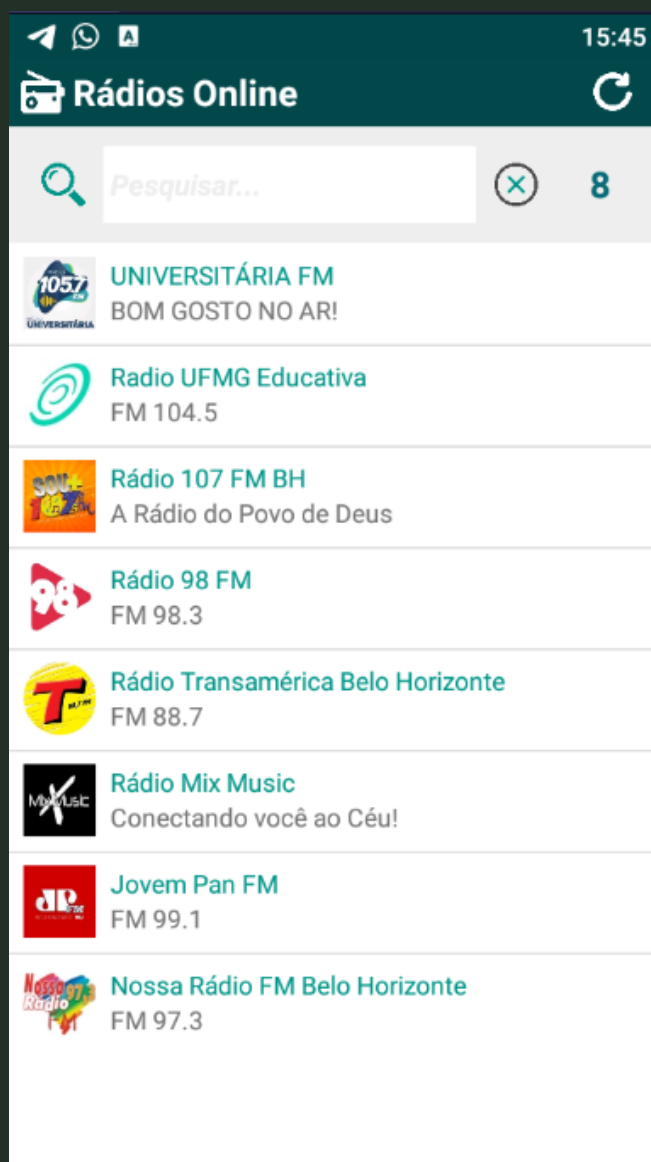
15:45

Rádios Online

Pesquisar...

8

105.7 UNIVERSITÁRIA

UNIVERSITÁRIA FM
BOM GOSTO NO AR!

Radio UFMG Educativa
FM 104.5

SOU+ 107

Rádio 107 FM BH
A Rádio do Povo de Deus

98

Rádio 98 FM
FM 98.3

T

Rádio Transamérica Belo Horizonte
FM 88.7

Mix Music

Rádio Mix Music
Conectando você ao Céu!

JP FM

Jovem Pan FM
FM 99.1

Nossa Rádio 97.3 FM

Nossa Rádio FM Belo Horizonte
FM 97.3